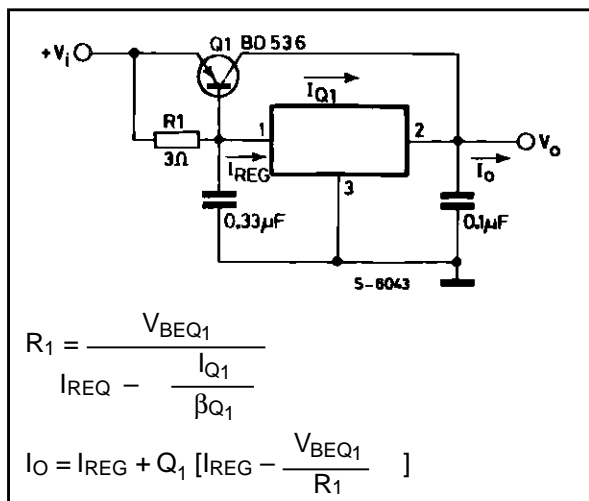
$+V_i$

Q1 BD 536

$I_{Q1}$

R1

3Ω

1

2

$V_o$

$I_{REG}$

3

$I_o$

0.33µF

0.1µF

5-6043

$R_1 = \frac{V_{BEQ_1}}{I_{REQ} - \frac{I_{Q_1}}{\beta_{Q_1}}}$

$I_O = I_{REG} + Q_1 \left[ I_{REG} - \frac{V_{BEQ_1}}{R_1} \right]$